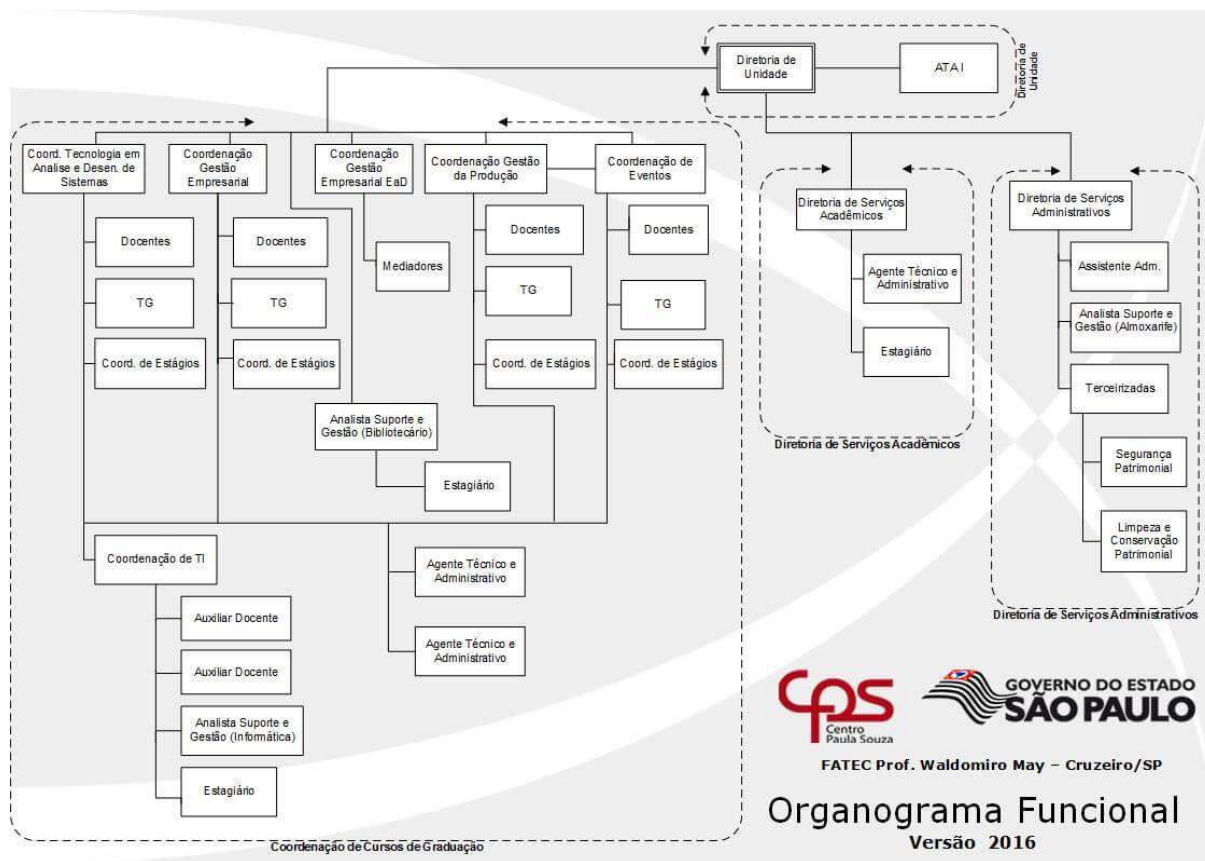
Diretoria de Unidade

ATA I

Diretoria de Unidade

Coord. Tecnologia em Analise e Desen. de Sistemas

Docentes

TG

Coord. de Estágios

Coordenação Gestão Empresarial

Docentes

TG

Coord. de Estágios

Coordenação Gestão Empresarial EaD

Mediadores

Analista Suporte e Gestão (Bibliotecário)

Estagiário

Coordenação Gestão da Produção

Docentes

TG

Coord. de Estágios

Coordenação de Eventos

Docentes

TG

Coord. de Estágios

Coordenação de TI

Auxiliar Docente

Auxiliar Docente

Analista Suporte e Gestão (Informática)

Estagiário

Agente Técnico e Administrativo

Agente Técnico e Administrativo

Coordenação de Cursos de Graduação

Diretoria de Serviços Acadêmicos

Agente Técnico e Administrativo

Estagiário

Diretoria de Serviços Acadêmicos

Diretoria de Serviços Administrativos

Assistente Adm.

Analista Suporte e Gestão (Almoxarife)

Terceirizadas

Segurança Patrimonial

Limpeza e Conservação Patrimonial

Diretoria de Serviços Administrativos

CPS Centro Paula Souza

GOVERNO DO ESTADO SÃO PAULO

FATEC Prof. Waldomiro May – Cruzeiro/SP

Organograma Funcional
Versão 2016